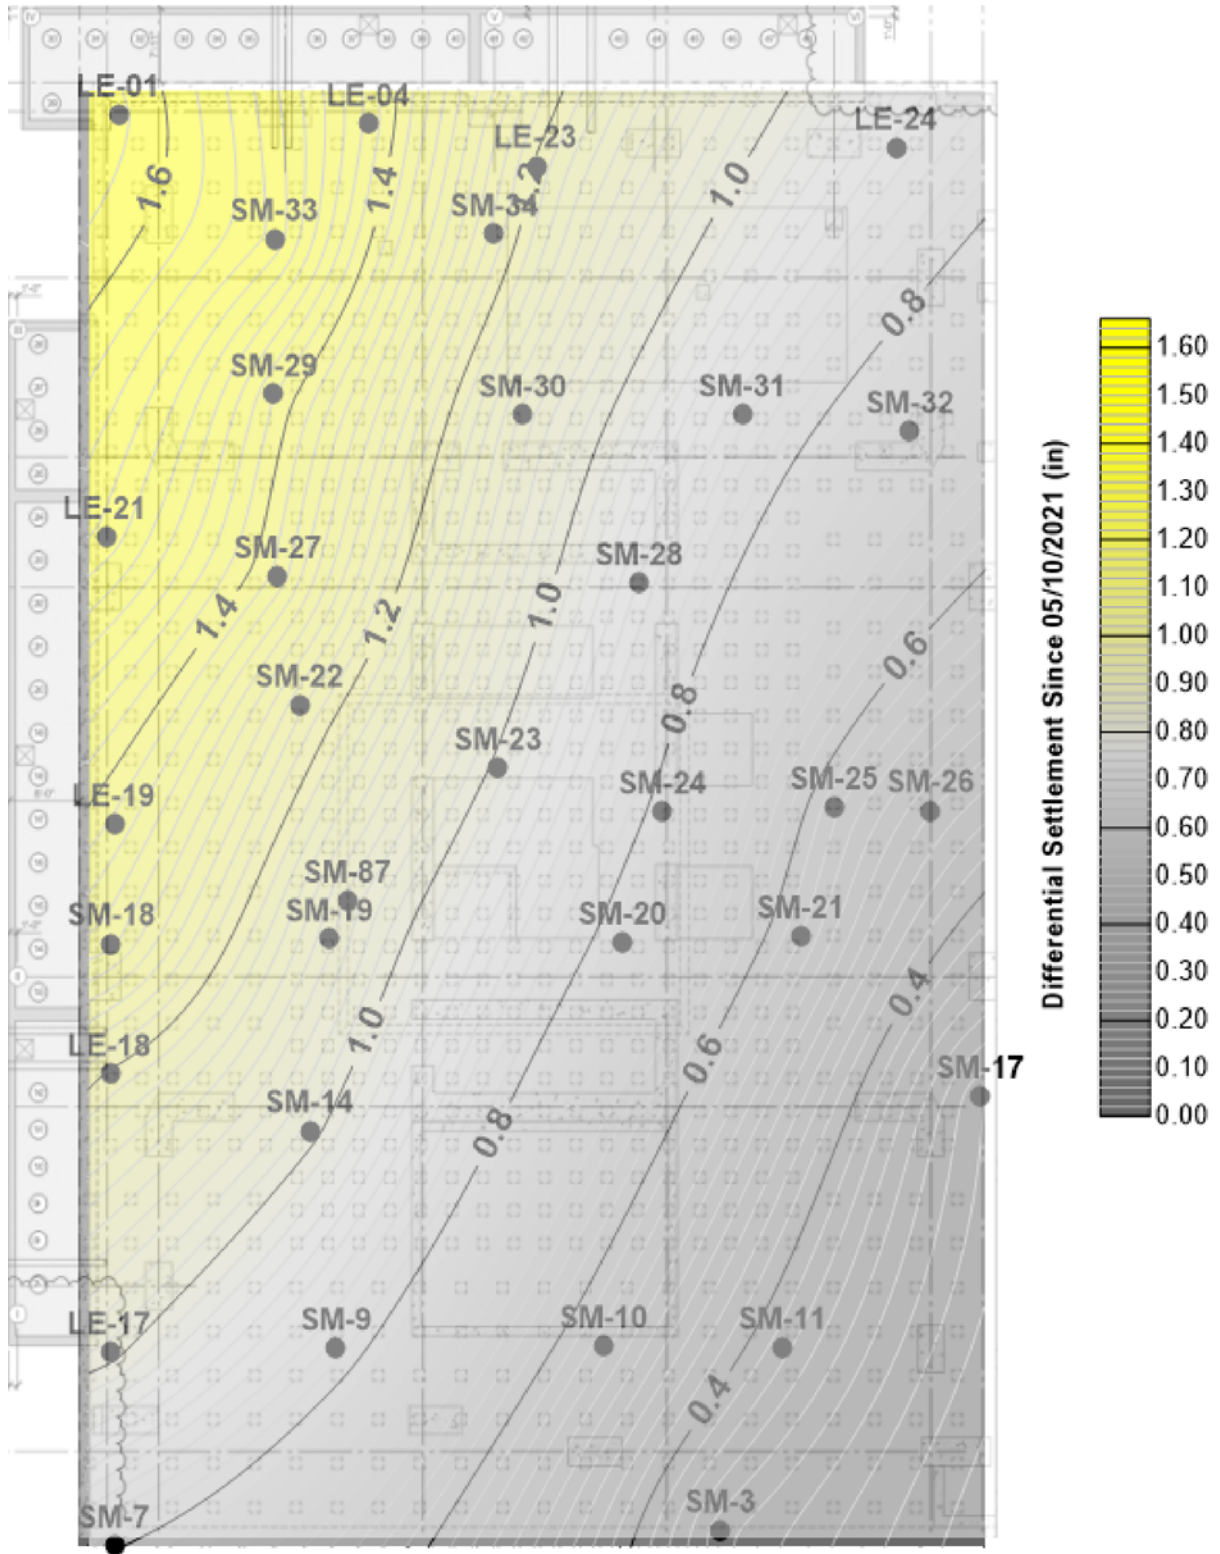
LE-01
LE-04
LE-23
LE-24
1.6
1.4
1.2
1.0
SM-33
SM-34
0.8
SM-29
SM-30
SM-31
SM-32
LE-21
SM-27
SM-28
1.4
1.2
1.0
0.6
SM-22
0.8
SM-23
SM-24
SM-25
SM-26
LE-19
SM-87
SM-18
SM-19
SM-20
SM-21
1.0
0.4
LE-18
0.6
SM-17
SM-14
0.8
LE-17
SM-9
SM-10
SM-11
0.4
SM-7
SM-3

1.60
1.50
1.40
1.30
1.20
1.10
1.00
0.90
0.80
0.70
0.60
0.50
0.40
0.30
0.20
0.10
0.00
Differential Settlement Since 05/10/2021 (in)